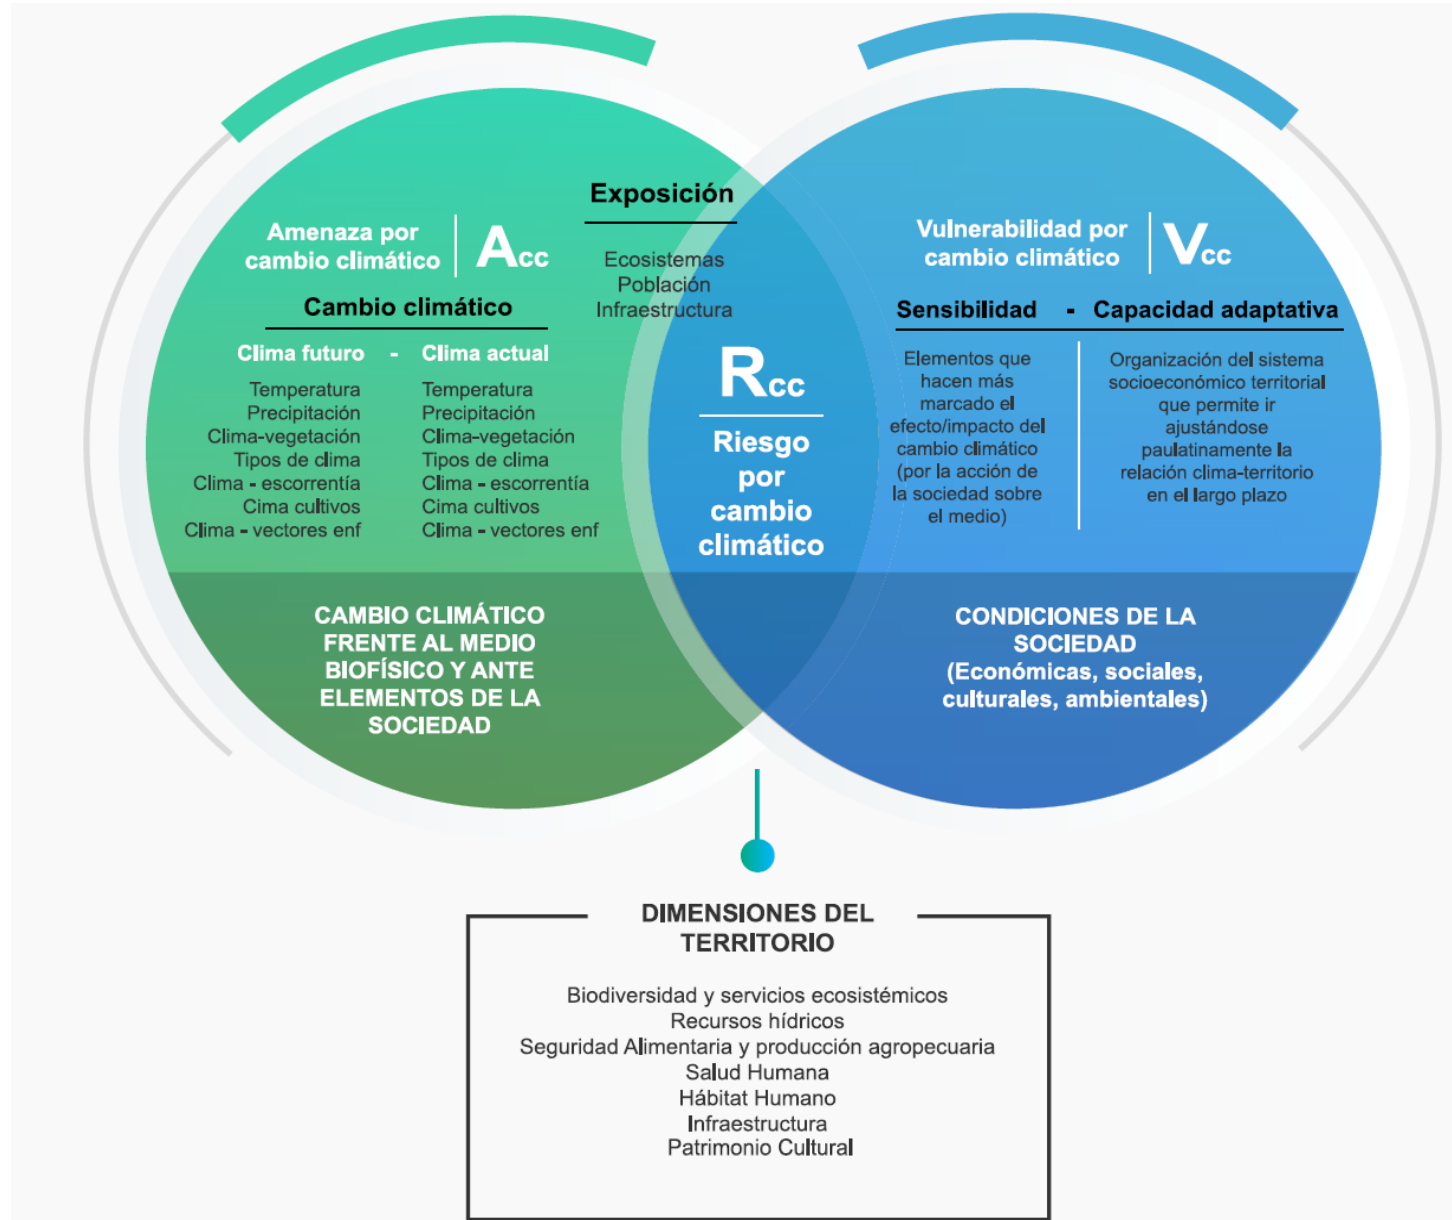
Exposición

Amenaza por cambio climático | $A_{cc}$

Cambio climático

Clima futuro - Clima actual

Temperatura
Precipitación
Clima-vegetación
Tipos de clima
Clima - escorrentía
Cima cultivos
Clima - vectores enf

Temperatura
Precipitación
Clima-vegetación
Tipos de clima
Clima - escorrentía
Cima cultivos
Clima - vectores enf

Ecosistemas
Población
Infraestructura

$R_{cc}$

Riesgo por cambio climático

Vulnerabilidad por cambio climático | $V_{cc}$

Sensibilidad - Capacidad adaptativa

Elementos que hacen más marcado el efecto/impacto del cambio climático (por la acción de la sociedad sobre el medio)

Organización del sistema socioeconómico territorial que permite ir ajustándose paulatinamente la relación clima-territorio en el largo plazo

CAMBIO CLIMÁTICO FRENTE AL MEDIO BIOFÍSICO Y ANTE ELEMENTOS DE LA SOCIEDAD

CONDICIONES DE LA SOCIEDAD (Económicas, sociales, culturales, ambientales)

DIMENSIONES DEL TERRITORIO

Biodiversidad y servicios ecosistémicos
Recursos hídricos
Seguridad Alimentaria y producción agropecuaria
Salud Humana
Hábitat Humano
Infraestructura
Patrimonio Cultural